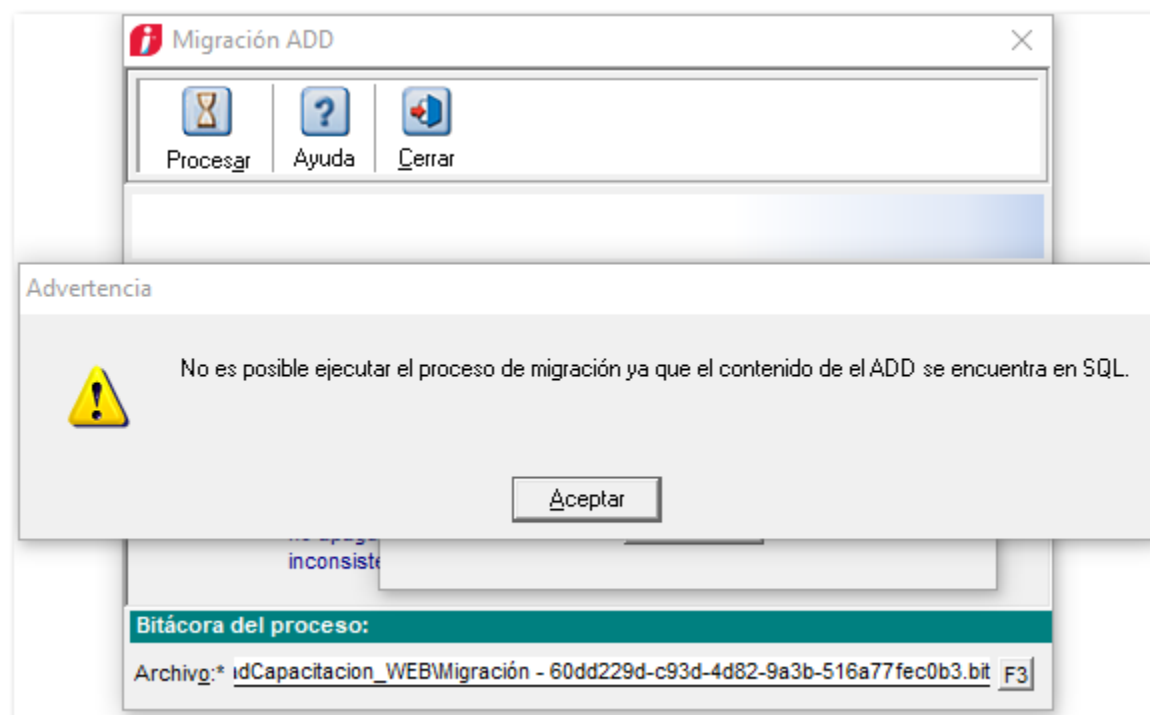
Migración ADD

Procesar
Ayuda
Cerrar

Advertencia

No es posible ejecutar el proceso de migración ya que el contenido de el ADD se encuentra en SQL.

Aceptar

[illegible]
inconsiste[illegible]

Bitácora del proceso:

Archivo:* ıdCapacitacion_WEB\Migración - 60dd229d-c93d-4d82-9a3b-516a77fec0b3.bit F3